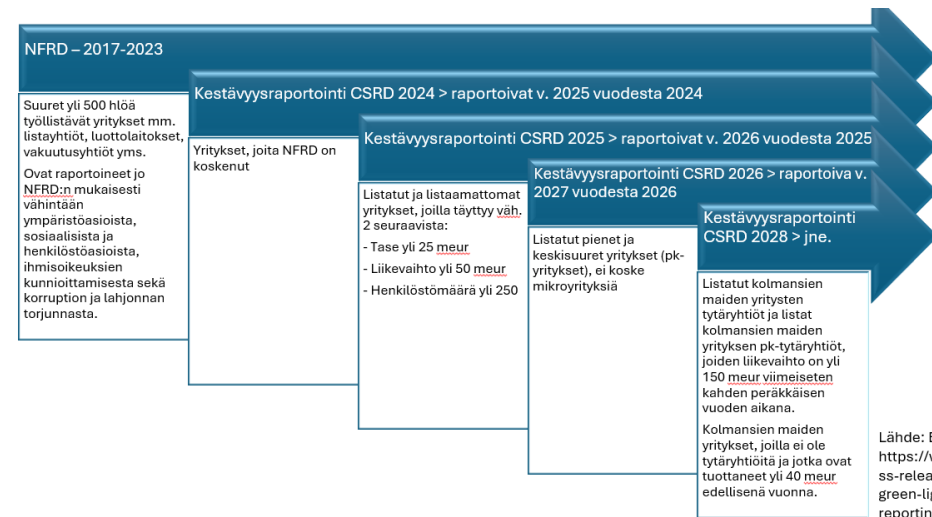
NFRD – 2017-2023

Suuret yli 500 hlöä työllistävät yritykset mm. listayhtiöt, luottolaitokset, vakuutusyhtiöt yms.

Ovat raportoineet jo NFRD:n mukaisesti vähintään ympäristöasioista, sosiaalisista ja henkilöstöasioista, ihmisoikeuksien kunnioittamisesta sekä korruption ja lahjonnan torjunnasta.

Kestävyysraportointi CSRD 2024 > raportoivat v. 2025 vuodesta 2024

Yritykset, joita NFRD on koskenut

Kestävyysraportointi CSRD 2025 > raportoivat v. 2026 vuodesta 2025

Listatut ja listaamattomat yritykset, joilla täyttyy väh. 2 seuraavista:

- Tase yli 25 meur

- Liikevaihto yli 50 meur

- Henkilöstömäärä yli 250

Kestävyysraportointi CSRD 2026 > raportoiva v. 2027 vuodesta 2026

Listatut pienet ja keskisuuret yritykset (pk-yritykset), ei koske mikroyrityksiä

Kestävyysraportointi CSRD 2028 > jne.

Listatut kolmansien maiden yritysten tytäryhtiöt ja listat kolmansien maiden yrityksen pk-tytäryhtiöt, joiden liikevaihto on yli 150 meur viimeiseten kahden peräkkäisen vuoden aikana.

Kolmansien maiden yritykset, joilla ei ole tytäryhtiöitä ja jotka ovat tuottaneet yli 40 meur edellisenä vuonna.

Lähde: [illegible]
https://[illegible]
ss-relea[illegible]
green-li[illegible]
reportin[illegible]